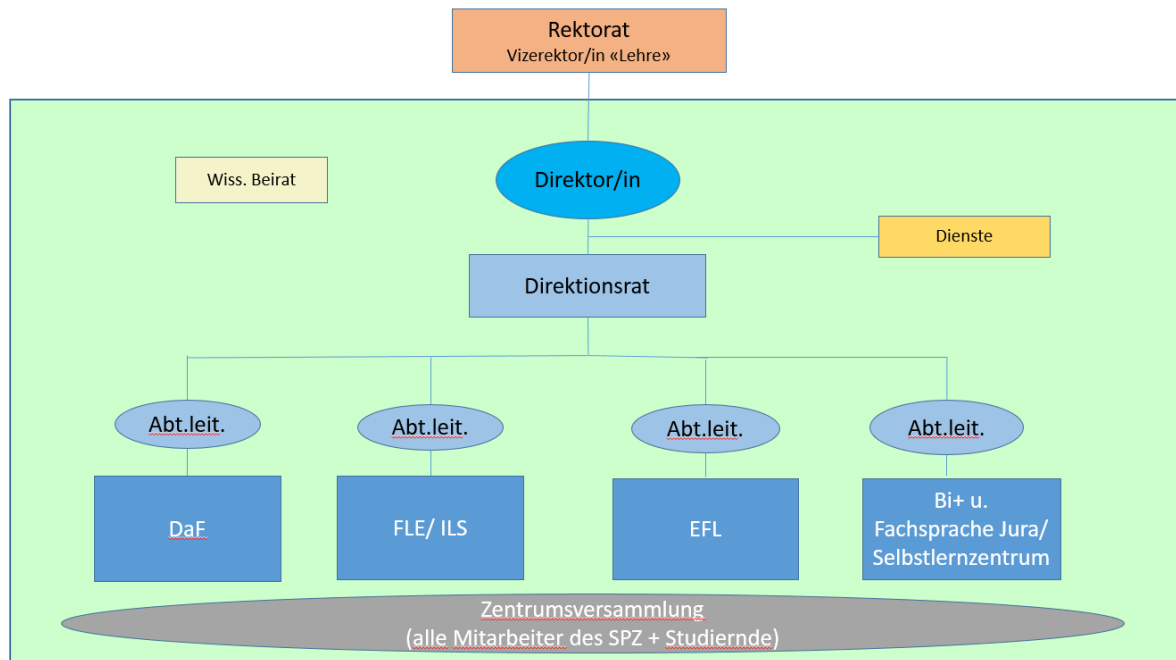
Rektorat
Vizerektor/in «Lehre»

Wiss. Beirat

Direktor/in

Dienste

Direktionsrat

Abt.leit.

Abt.leit.

Abt.leit.

Abt.leit.

DaF

FLE/ ILS

EFL

Bi+ u. Fachsprache Jura/ Selbstlernzentrum

Zentrumsversammlung
(alle Mitarbeiter des SPZ + Studiernde)